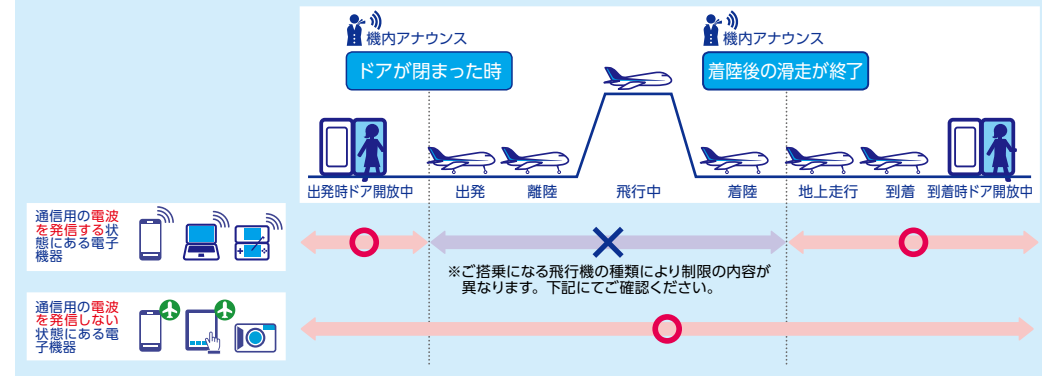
機内アナウンス
ドアが閉まった時

機内アナウンス
着陸後の滑走が終了

出発時ドア開放中　出発　離陸　飛行中　着陸　地上走行　到着　到着時ドア開放中

通信用の電波を発信する状態にある電子機器

※ご搭乗になる飛行機の種類により制限の内容が異なります。下記にてご確認ください。

通信用の電波を発信しない状態にある電子機器